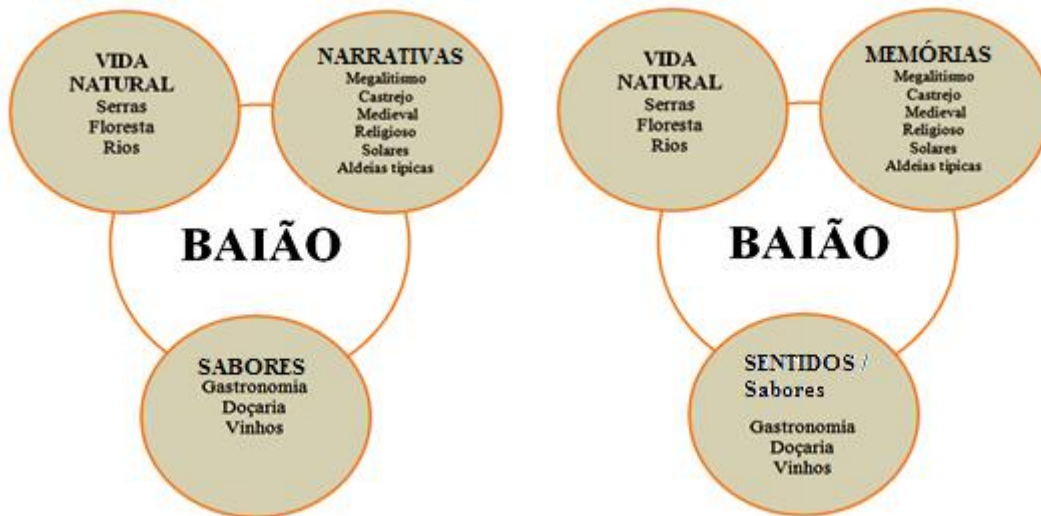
VIDA NATURAL
Serras
Floresta
Rios

NARRATIVAS
Megalitismo
Castrejo
Medieval
Religioso
Solares
Aldeias típicas

BAIÃO

SABORES
Gastronomia
Doçaria
Vinhos

VIDA NATURAL
Serras
Floresta
Rios

MEMÓRIAS
Megalitismo
Castrejo
Medieval
Religioso
Solares
Aldeias típicas

BAIÃO

SENTIDOS / Sabores

Gastronomia
Doçaria
Vinhos